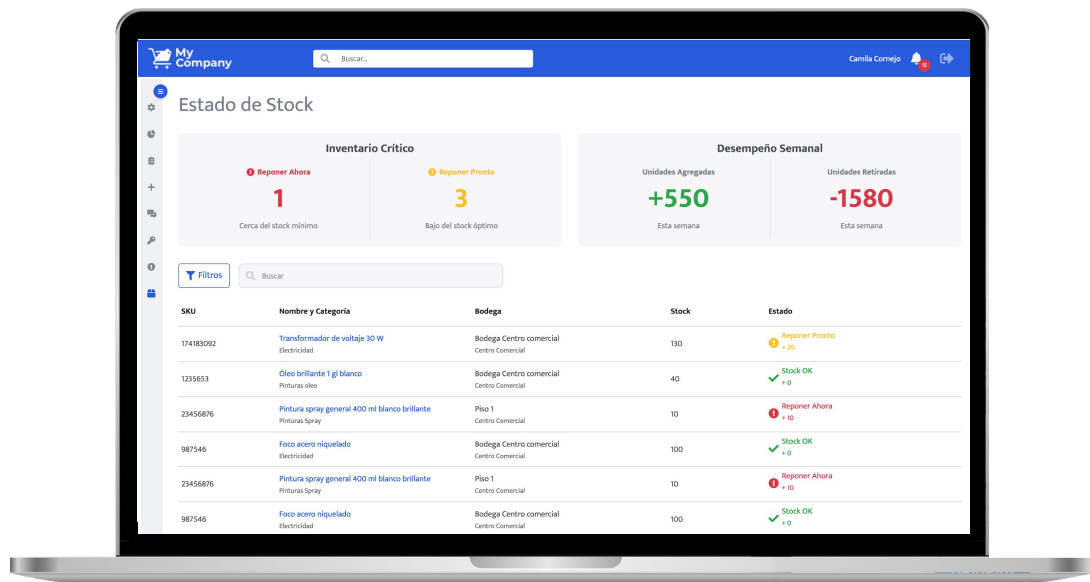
My Company

Buscar...

Camila Cornejo 15

Estado de Stock

Inventario Crítico

Reponer Ahora
1
Cerca del stock mínimo

Reponer Pronto
3
Bajo del stock óptimo

Desempeño Semanal

Unidades Agregadas
+550
Esta semana

Unidades Retiradas
-1580
Esta semana

Filtros

Buscar

| SKU | Nombre y Categoría | Bodega | Stock | Estado |
|---|---|---|---|---|
| 174183092 | Transformador de voltaje 30 W<br>Electricidad | Bodega Centro comercial<br>Centro Comercial | 130 | Reponer Pronto<br>+ 20 |
| 1235653 | Óleo brillante 1 gl blanco<br>Pinturas oleo | Bodega Centro comercial<br>Centro Comercial | 40 | Stock OK<br>+ 0 |
| 23456876 | Pintura spray general 400 ml blanco brillante<br>Pinturas Spray | Piso 1<br>Centro Comercial | 10 | Reponer Ahora<br>+ 10 |
| 987546 | Foco acero niquelado<br>Electricidad | Bodega Centro comercial<br>Centro Comercial | 100 | Stock OK<br>+ 0 |
| 23456876 | Pintura spray general 400 ml blanco brillante<br>Pinturas Spray | Piso 1<br>Centro Comercial | 10 | Reponer Ahora<br>+ 10 |
| 987546 | Foco acero niquelado<br>Electricidad | Bodega Centro comercial<br>Centro Comercial | 100 | Stock OK<br>+ 0 |